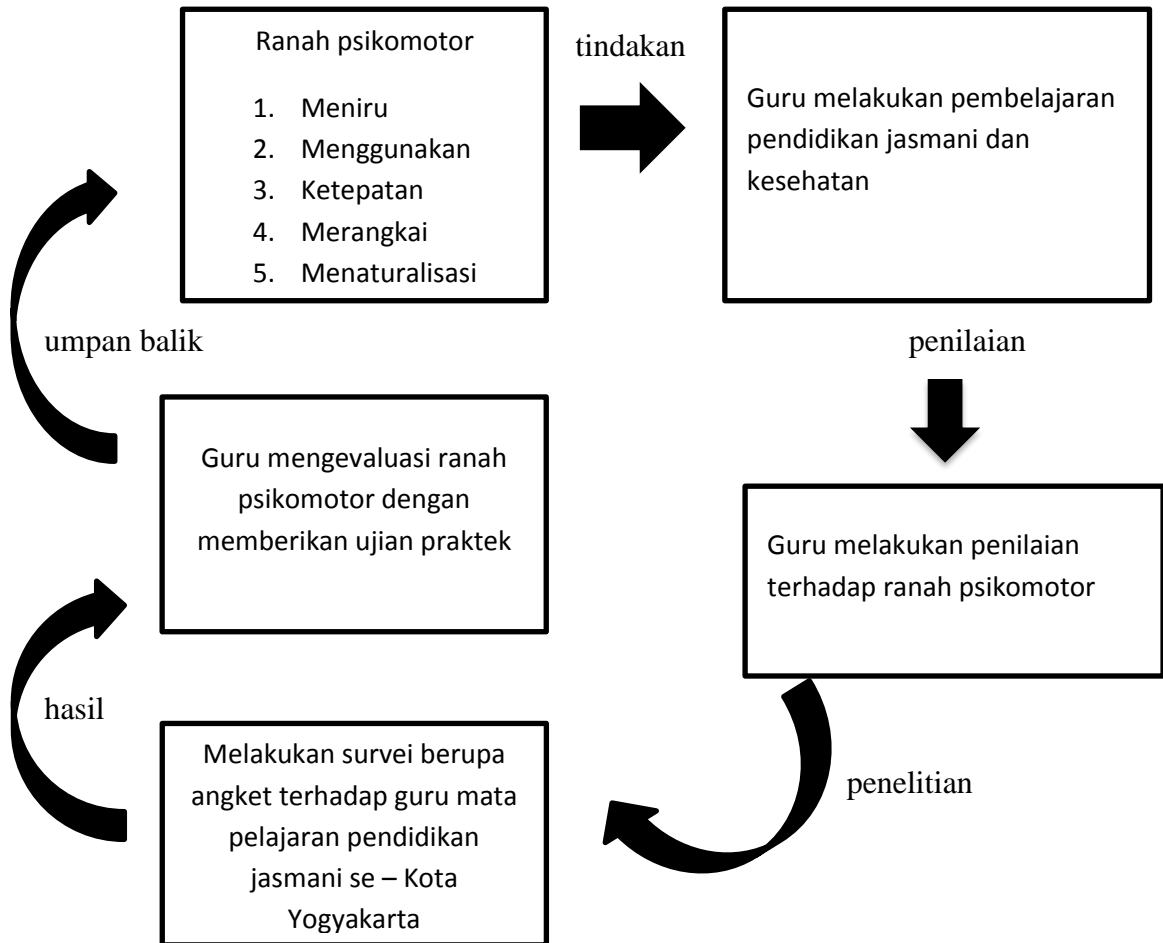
Ranah psikomotor

1. Meniru
2. Menggunakan
3. Ketepatan
4. Merangkai
5. Menaturalisasi

tindakan

Guru melakukan pembelajaran pendidikan jasmani dan kesehatan

umpan balik

penilaian

Guru mengevaluasi ranah psikomotor dengan memberikan ujian praktek

Guru melakukan penilaian terhadap ranah psikomotor

hasil

Melakukan survei berupa angket terhadap guru mata pelajaran pendidikan jasmani se – Kota Yogyakarta

penelitian